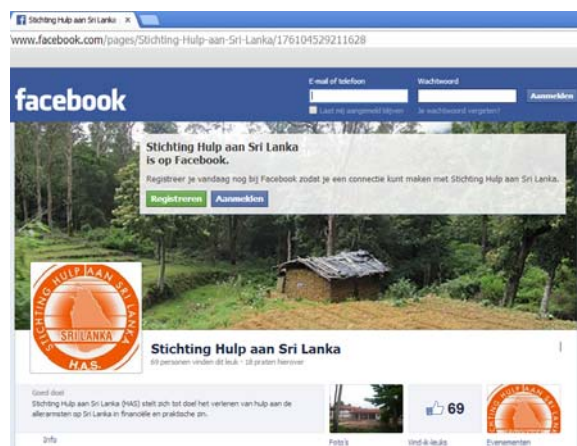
Stichting Hulp aan Sri Lanka ×

www.facebook.com/pages/Stichting-Hulp-aan-Sri-Lanka/176104529211628

facebook

E-mail of telefoon

Wachtwoord

Aanmelden

Laat mij aangemeld blijven

Je wachtwoord vergeten?

Stichting Hulp aan Sri Lanka is op Facebook.

Registreer je vandaag nog bij Facebook zodat je een connectie kunt maken met Stichting Hulp aan Sri Lanka.

Registreren

Aanmelden

STICHTING HULP AAN SRI LANKA

SRI LANKA

H.A.S.

Stichting Hulp aan Sri Lanka

69 personen vinden dit leuk · 18 praten hierover

Goed doel

Stichting Hulp aan Sri Lanka (HAS) stelt zich tot doel het verlenen van hulp aan de allerarmsten op Sri Lanka in financiële en praktische zin.

Info

69

Foto's

Vind-ik-leuks

Evenementen